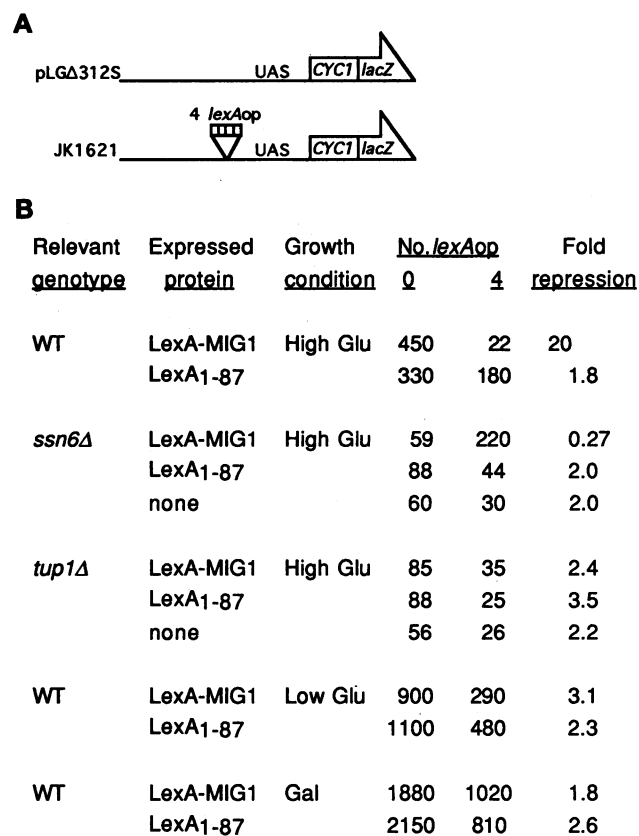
A

pLGΔ312S UAS CYC1 lacZ

4 lexAop

JK1621 UAS CYC1 lacZ

B

| Relevant genotype | Expressed protein | Growth condition | No. lexAop 0 | 4 | Fold repression |
|---|---|---|---|---|---|
| WT | LexA-MIG1 | High Glu | 450 | 22 | 20 |
| | LexA$_{1-87}$ | | 330 | 180 | 1.8 |
| ssn6Δ | LexA-MIG1 | High Glu | 59 | 220 | 0.27 |
| | LexA$_{1-87}$ | | 88 | 44 | 2.0 |
| | none | | 60 | 30 | 2.0 |
| tup1Δ | LexA-MIG1 | High Glu | 85 | 35 | 2.4 |
| | LexA$_{1-87}$ | | 88 | 25 | 3.5 |
| | none | | 56 | 26 | 2.2 |
| WT | LexA-MIG1 | Low Glu | 900 | 290 | 3.1 |
| | LexA$_{1-87}$ | | 1100 | 480 | 2.3 |
| WT | LexA-MIG1 | Gal | 1880 | 1020 | 1.8 |
| | LexA$_{1-87}$ | | 2150 | 810 | 2.6 |